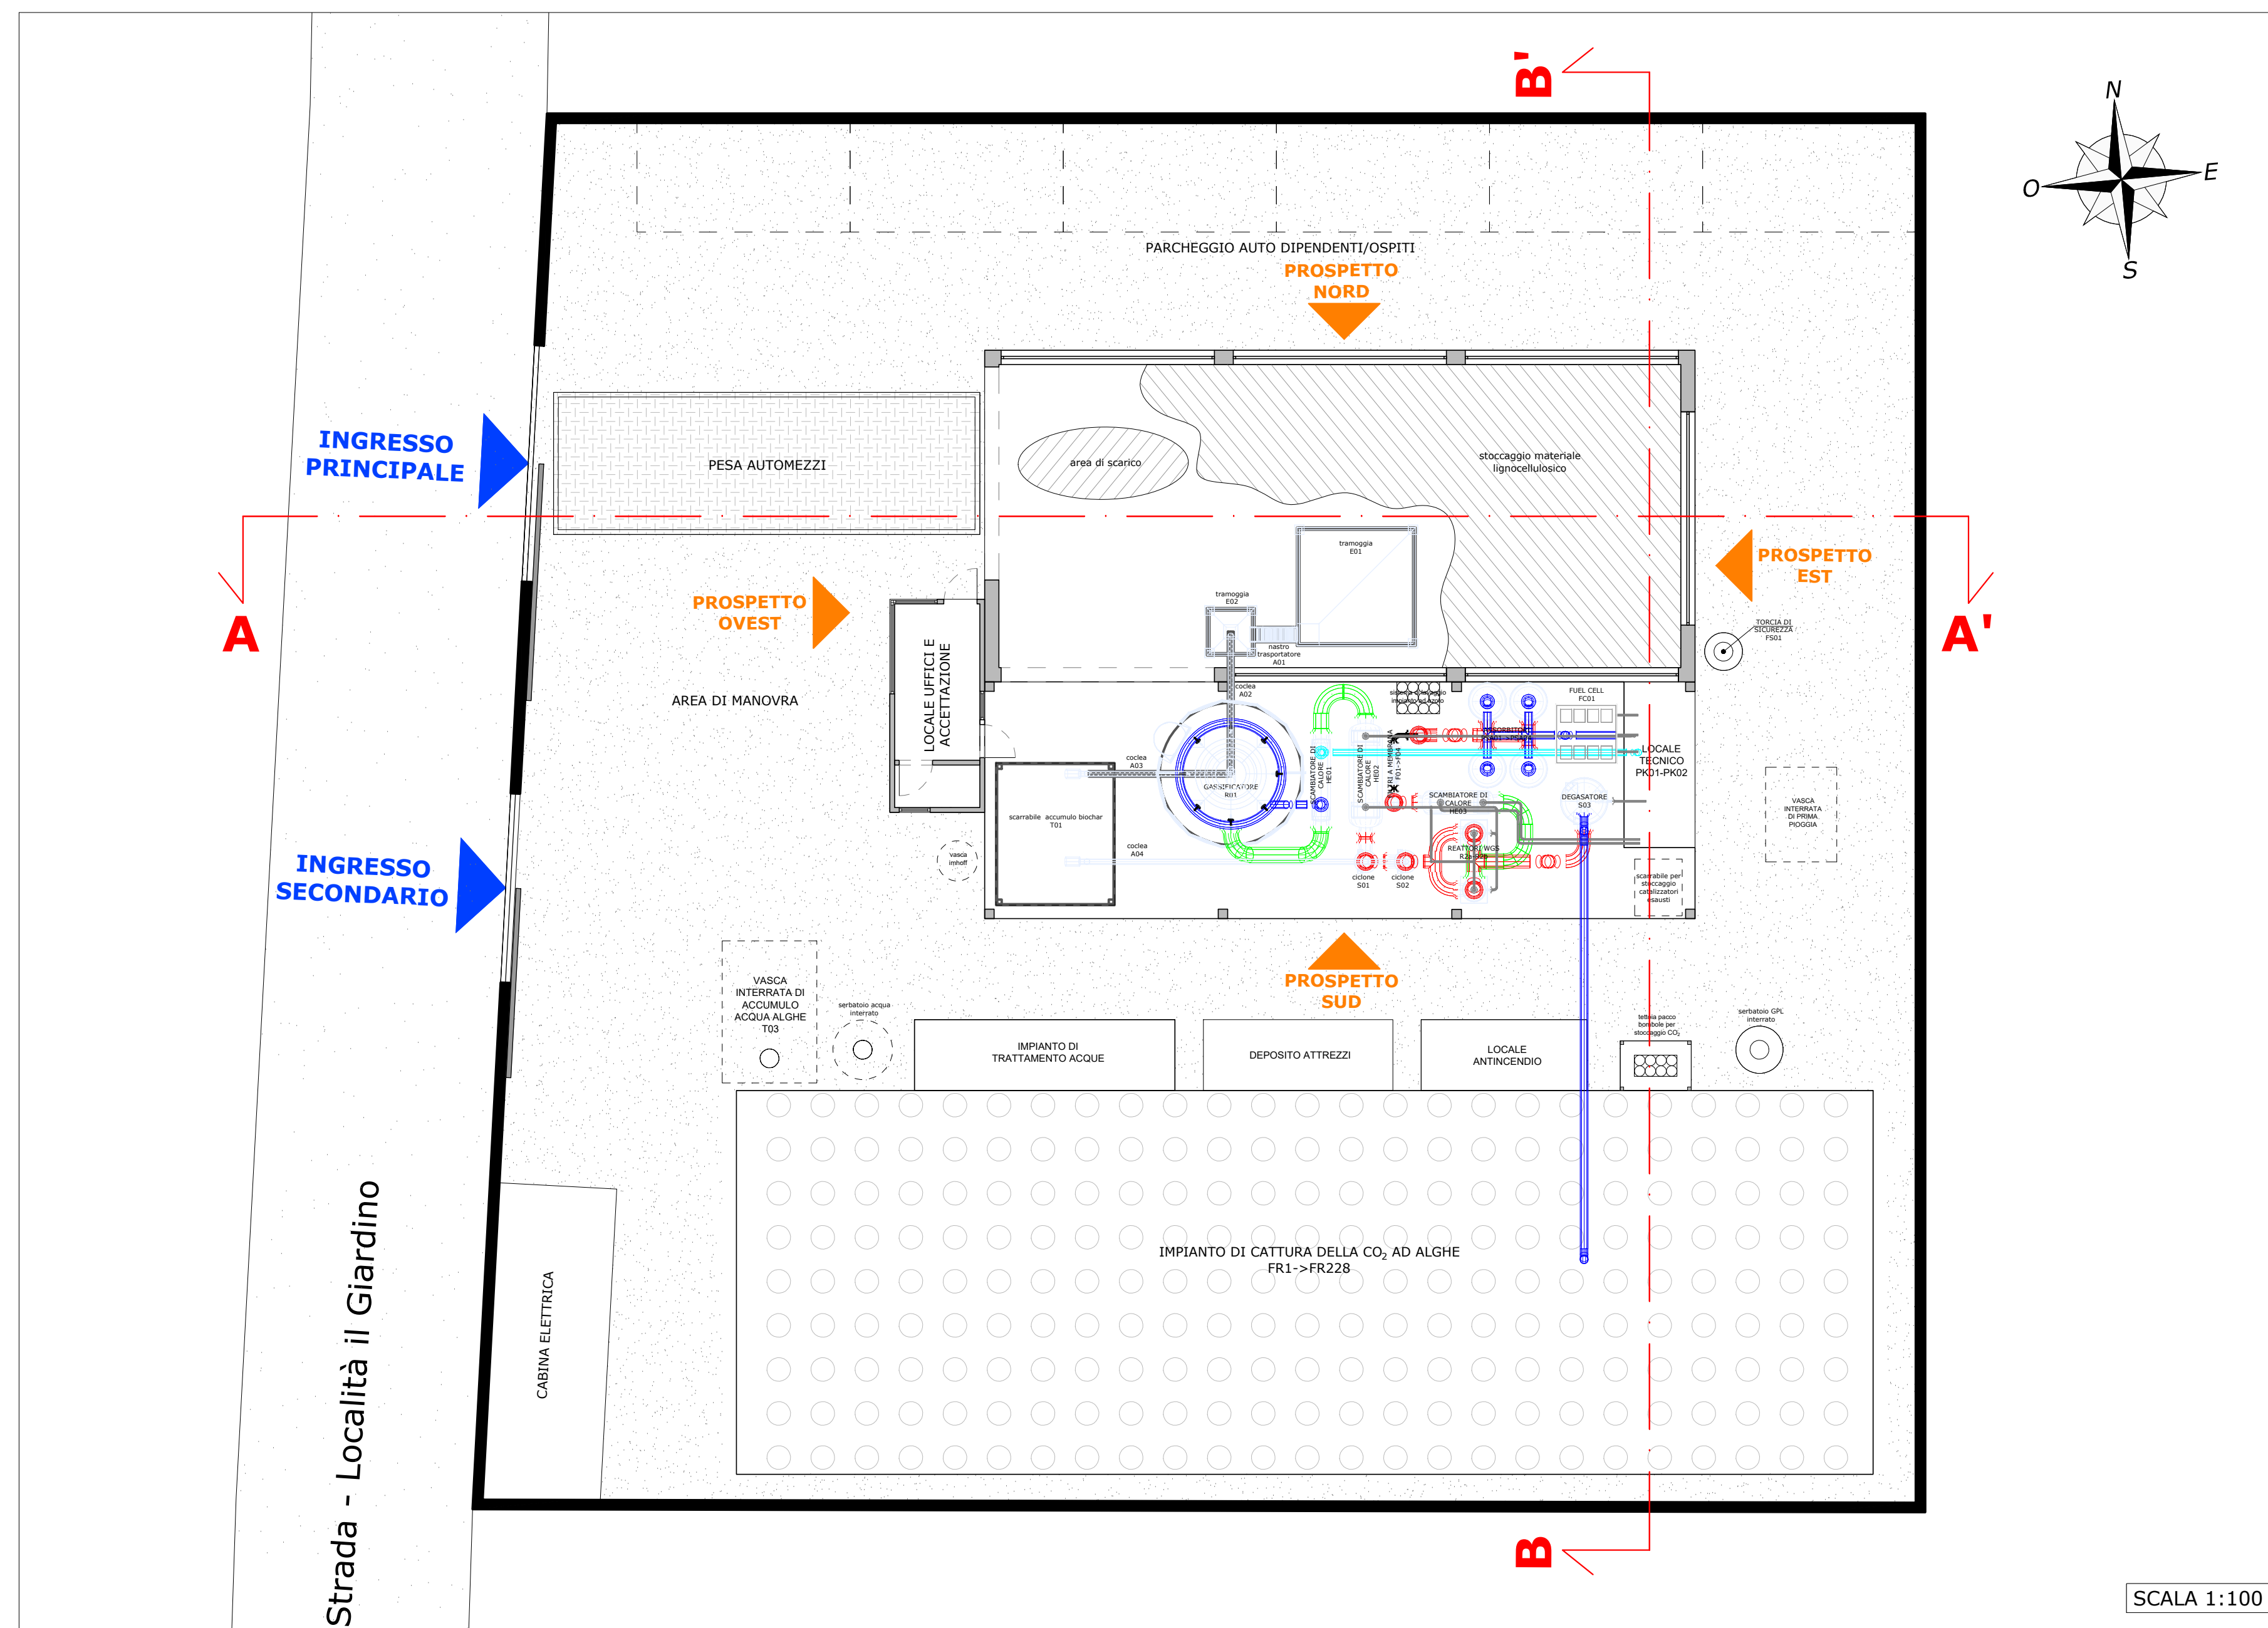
B'

N
O
E
S

PARCHEGGIO AUTO DIPENDENTI/OSPITI

PROSPETTO NORD

INGRESSO PRINCIPALE

PESA AUTOMEZZI

area di scarico

stoccaggio materiale lignocellulosico

A

A'

PROSPETTO EST

PROSPETTO OVEST

tramoggia E01

tramoggia E02

nastro trasportatore A01

TORCIA DI SICUREZZA FS01

LOCALE UFFICI E ACCETTAZIONE

AREA DI MANOVRA

coclea A02

FUEL CELL FC01

LOCALE TECNICO PK01-PK02

coclea A03

GASSIFICATORE R01

SCAMBIATORE DI CALORE HE01

SCAMBIATORE DI CALORE HE02

SCAMBIATORE DI CALORE HE03

DEGASATORE S03

VASCA INTERRATA DI PRIMA PIOGGIA

scarrabile accumulo biochar T01

coclea A04

vasca imhoff

REATTORI WGS

ciclone S01

ciclone S02

scarrabile per stoccaggio catalizzatori esausti

INGRESSO SECONDARIO

PROSPETTO SUD

VASCA INTERRATA DI ACCUMULO ACQUA ALGHE T03

serbatoio acqua interrato

IMPIANTO DI TRATTAMENTO ACQUE

DEPOSITO ATTREZZI

LOCALE ANTINCENDIO

tettoia pacco bombole per stoccaggio $CO_2$

serbatoio GPL interrato

IMPIANTO DI CATTURA DELLA $CO_2$ AD ALGHE FR1->FR228

CABINA ELETTRICA

Strada - Località il Giardino

B

SCALA 1:100